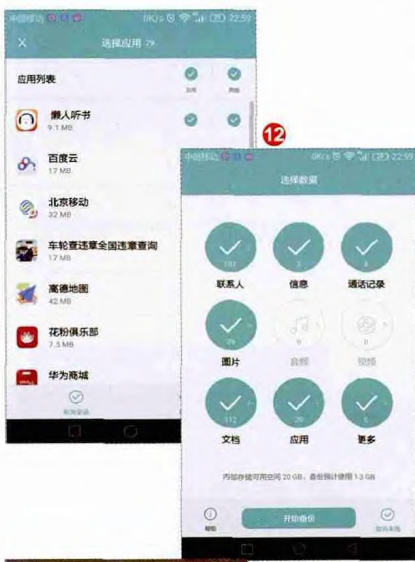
中国移动 0K/s 22:59
×
选择应用 29
应用列表
应用
数据
懒人听书
9.1 MB
百度云
17 MB
北京移动
32 MB
车轮查违章全国违章查询
17 MB
高德地图
42 MB
花粉俱乐部
7.5 MB
华为商城
取消全选

12

中国移动 0K/s 22:59
选择数据
101
联系人
3
信息
8
通话记录
29
图片
音频
视频
112
文档
29
应用
5
更多
内部存储可用空间 20 GB，备份预计使用 1.3 GB
帮助
开始备份
取消全选